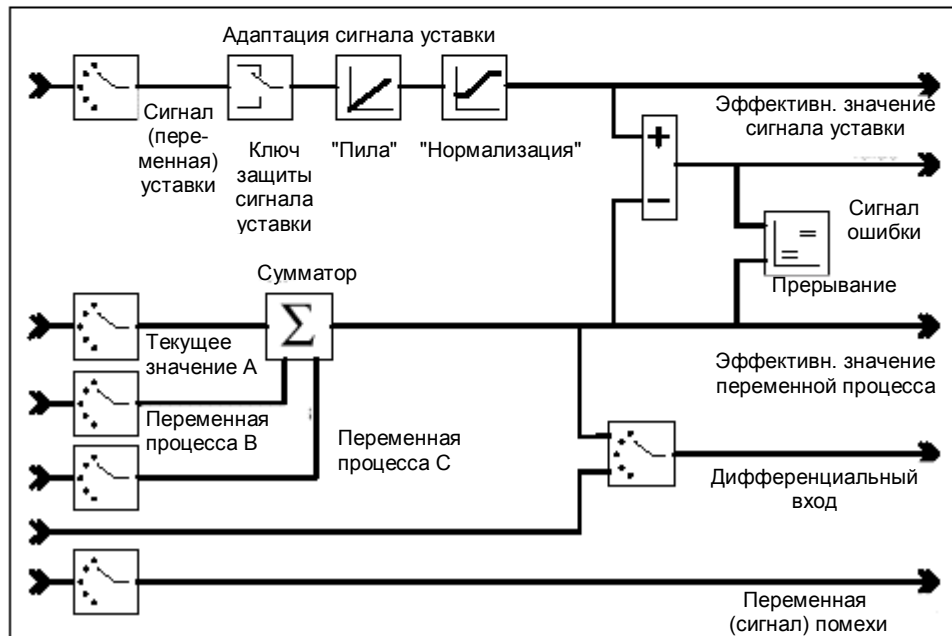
Адаптация сигнала уставки

Сигнал (переменная) уставки

Ключ защиты сигнала уставки

"Пила"

"Нормализация"

Эффективн. значение сигнала уставки

Сигнал ошибки

Прерывание

Сумматор

Текущее значение A

Переменная процесса B

Переменная процесса C

Эффективн. значение переменной процесса

Дифференциальный вход

Переменная (сигнал) помехи